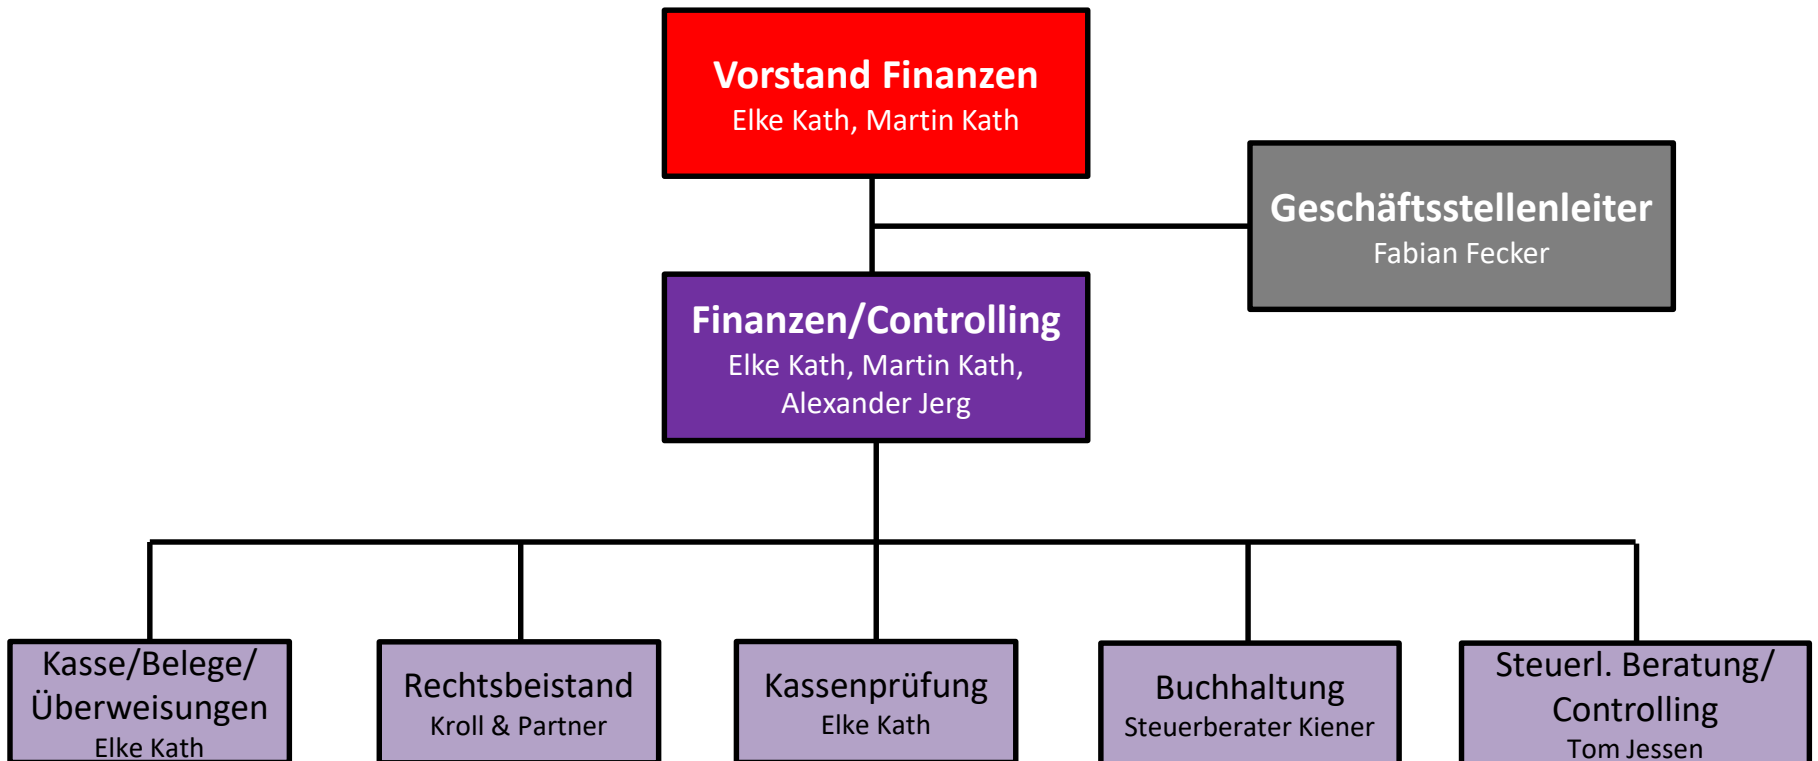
Vorstand Finanzen
Elke Kath, Martin Kath

Geschäftsstellenleiter
Fabian Fecker

Finanzen/Controlling
Elke Kath, Martin Kath, Alexander Jerg

Kasse/Belege/ Überweisungen
Elke Kath

Rechtsbeistand
Kroll & Partner

Kassenprüfung
Elke Kath

Buchhaltung
Steuerberater Kiener

Steuerl. Beratung/ Controlling
Tom Jessen